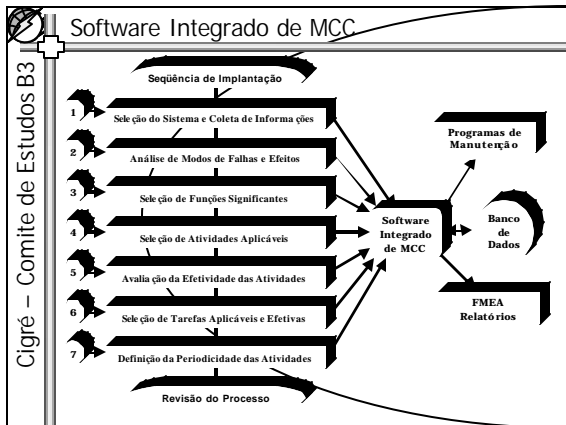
Cigré – Comite de Estudos B3

Software Integrado de MCC

Seqüência de Implantação

1 Seleção do Sistema e Coleta de Informações

2 Análise de Modos de Falhas e Efeitos

3 Seleção de Funções Significantes

4 Seleção de Atividades Aplicáveis

5 Avaliação da Efetividade das Atividades

6 Seleção de Tarefas Aplicáveis e Efetivas

7 Definição da Periodicidade das Atividades

Revisão do Processo

Software Integrado de MCC

Programas de Manutenção

Banco de Dados

FMEA Relatórios